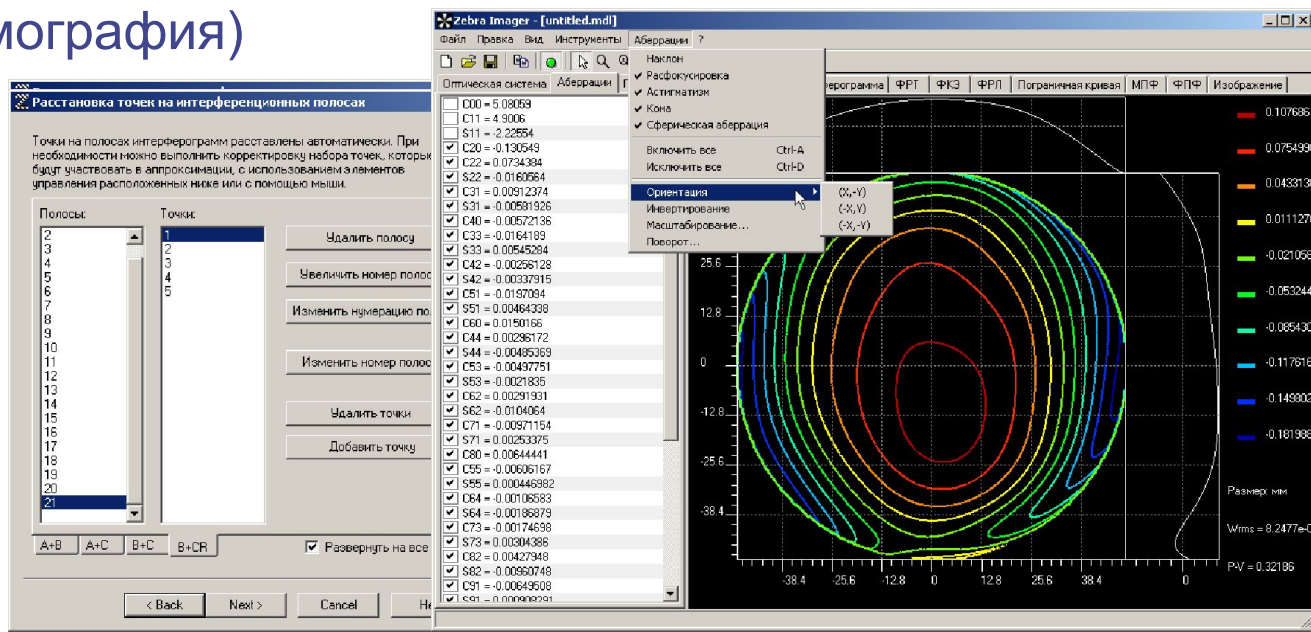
мография)

Расстановка точек на интерференционных полосах

Точки на полосах интерферограмм расставлены автоматически. При необходимости можно выполнить корректировку набора точек, которые будут участвовать в аппроксимации, с использованием элементов управления расположенных ниже или с помощью мыши.

Полосы:
2
3
4
5
6
7
8
9
10
11
12
13
14
15
16
17
18
19
20
21

Точки:
1
2
3
4
5

Удалить полосу
Увеличить номер полос
Изменить нумерацию пол
Изменить номер полос
Удалить точки
Добавить точку

A+B | A+C | B+C | B+CR

Развернуть на все

< Back | Next > | Cancel | He

Zebra Imager - [untitled.mdl]

Файл Правка Вид Инструменты Аберрации ?

Оптическая система | Аберрации | ерограмма | ФРТ | ФКЭ | ФРЛ | Пограничная кривая | МПФ | ФПФ | Изображение

Наклон
Расфокусировка
Астигматизм
Кома
Сферическая аберрация
Включить все Ctrl-A
Исключить все Ctrl-D
Ориентация
Инвертирование
Масштабирование...
Поворот...

(X,-Y)
(-X,Y)
(-X,-Y)

C00 = 5.08058
C11 = 4.9006
S11 = -2.22554
C20 = -0.130549
C22 = 0.0734384
S22 = -0.0160564
C31 = 0.00912374
S31 = -0.00581926
C40 = -0.00572136
C33 = -0.0164189
S33 = 0.00545294
C42 = -0.00256128
S42 = -0.00337915
C51 = -0.0197094
S51 = 0.00464338
C60 = 0.0150166
C44 = 0.00296172
S44 = -0.00485369
C53 = -0.00497751
S53 = -0.0021835
C62 = 0.00291931
S62 = -0.0104064
C71 = -0.00971154
S71 = 0.00253375
C80 = 0.00644441
C55 = -0.00606167
S55 = 0.00446982
C64 = -0.00106583
S64 = -0.00186879
C73 = -0.00174698
S73 = 0.00304386
C82 = 0.00427948
S82 = -0.00960748
C91 = -0.00649508
S91 = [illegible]

25.6
12.8
0
-12.8
-25.6
-38.4

-38.4 | -25.6 | -12.8 | 0 | 12.8 | 25.6 | 38.4 | 0

0.107686
0.075499
0.043313
0.011127
-0.021058
-0.053244
-0.085430
-0.117616
-0.149802
-0.181988

Размер, мм

Wrms = 8.2477e-0

P-V = 0.32186